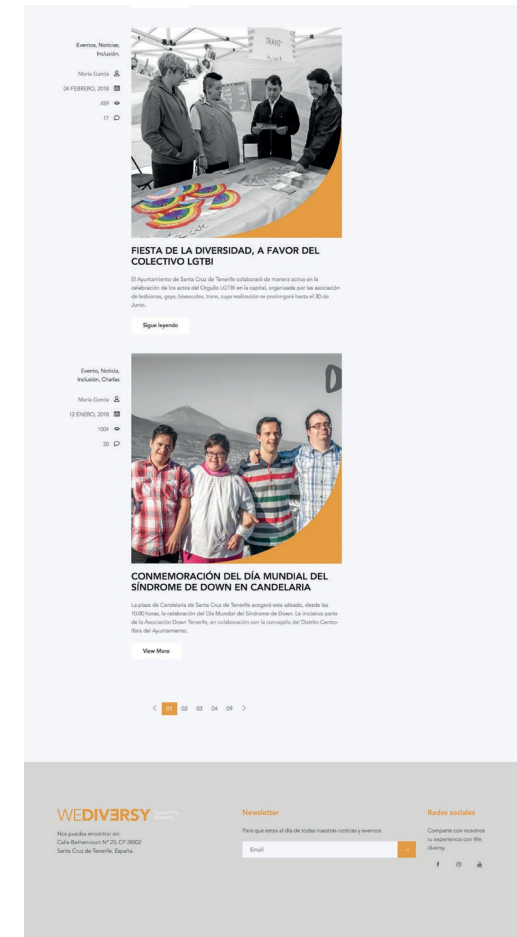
Eventos, Noticias, Inclusión.

María García

04 FEBRERO, 2018

459

17

FIESTA DE LA DIVERSIDAD, A FAVOR DEL COLECTIVO LGTBI

El Ayuntamiento de Santa Cruz de Tenerife colaborará de manera activa en la celebración de los actos del Orgullo LGTBI en la capital, organizada por las asociación de lesbianas, gays, bisexuales, trans, cuya realización se prolongará hasta el 30 de Junio.

Sigue leyendo

Evento, Noticia, Inclusión, Charlas

María García

12 ENERO, 2018

1004

20

CONMEMORACIÓN DEL DÍA MUNDIAL DEL SÍNDROME DE DOWN EN CANDELARIA

La plaza de Candelaria de Santa Cruz de Tenerife acogerá este sábado, desde las 10:00 horas, la celebración del Día Mundial del Síndrome de Down. La iniciativa parte de la Asociación Down Tenerife, en colaboración con la concejalía del Distrito Centro-Ifara del Ayuntamiento.

View More

< 01 02 03 04 09 >

WEDIVERSY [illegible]

Nos puedes encontrar en:
Calle Bethencourt Nº 20, CP 38002
Santa Cruz de Tenerife, España.

Newsletter

Para que estes al día de todas nuestras noticias y eventos.

Email

Redes sociales

Comparte con nosotros tu experiencia con We diversy.